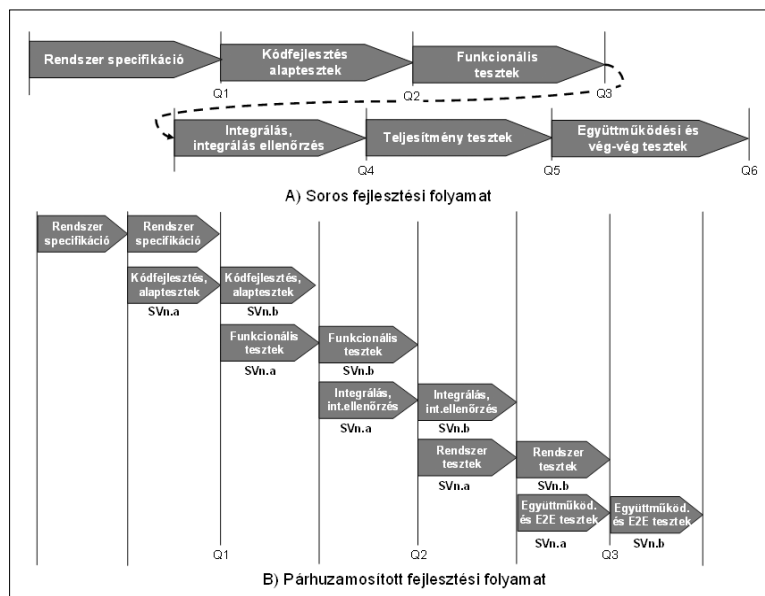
Rendszer specifikáció

Kódfejlesztés alaptesztek

Funkcionális tesztek

Q1

Q2

Q3

Integrálás, integrálás ellenőrzés

Teljesítmény tesztek

Együttműködési és vég-vég tesztek

Q4

Q5

Q6

A) Soros fejlesztési folyamat

Rendszer specifikáció

Rendszer specifikáció

Kódfejlesztés, alaptesztek

SVn.a

Kódfejlesztés, alaptesztek

SVn.b

Funkcionális tesztek

SVn.a

Funkcionális tesztek

SVn.b

Integrálás, int.ellenőrzés

SVn.a

Integrálás, int.ellenőrzés

SVn.b

Rendszer tesztek

SVn.a

Rendszer tesztek

SVn.b

Együttműköd. és E2E tesztek

SVn.a

Együttműköd. és E2E tesztek

SVn.b

Q1

Q2

Q3

B) Párhuzamosított fejlesztési folyamat